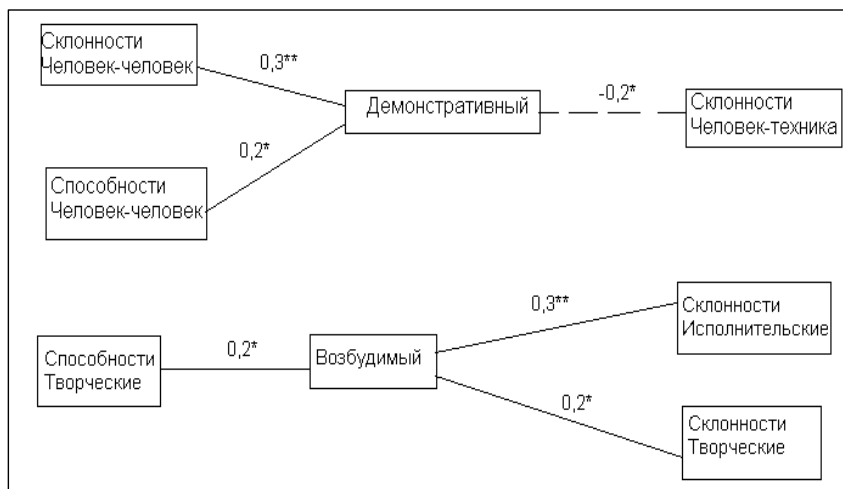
Склонности Человек-человек

0,3**

Демонстративный

-0,2*

Склонности Человек-техника

0,2*

Способности Человек-человек

0,3**

Склонности Исполнительские

Способности Творческие

0,2*

Возбудимый

0,2*

Склонности Творческие